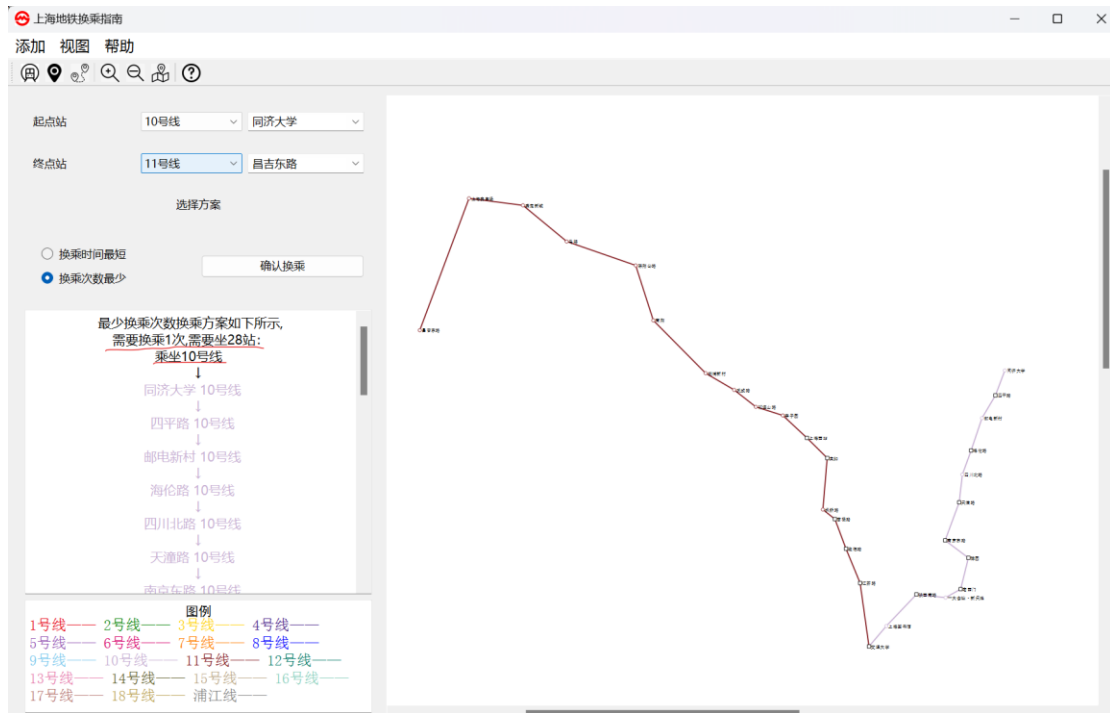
上海地铁换乘指南

添加 视图 帮助

起点站 10号线 同济大学

终点站 11号线 昌吉东路

选择方案

换乘时间最短
换乘次数最少

确认换乘

最少换乘次数换乘方案如下所示,
需要换乘1次,需要坐28站:
乘坐10号线
↓
同济大学 10号线
↓
四平路 10号线
↓
邮电新村 10号线
↓
海伦路 10号线
↓
四川北路 10号线
↓
天潼路 10号线
↓
南京东路 10号线

图例
1号线—— 2号线—— 3号线—— 4号线——
5号线—— 6号线—— 7号线—— 8号线——
9号线—— 10号线—— 11号线—— 12号线——
13号线—— 14号线—— 15号线—— 16号线——
17号线—— 18号线—— 浦江线——